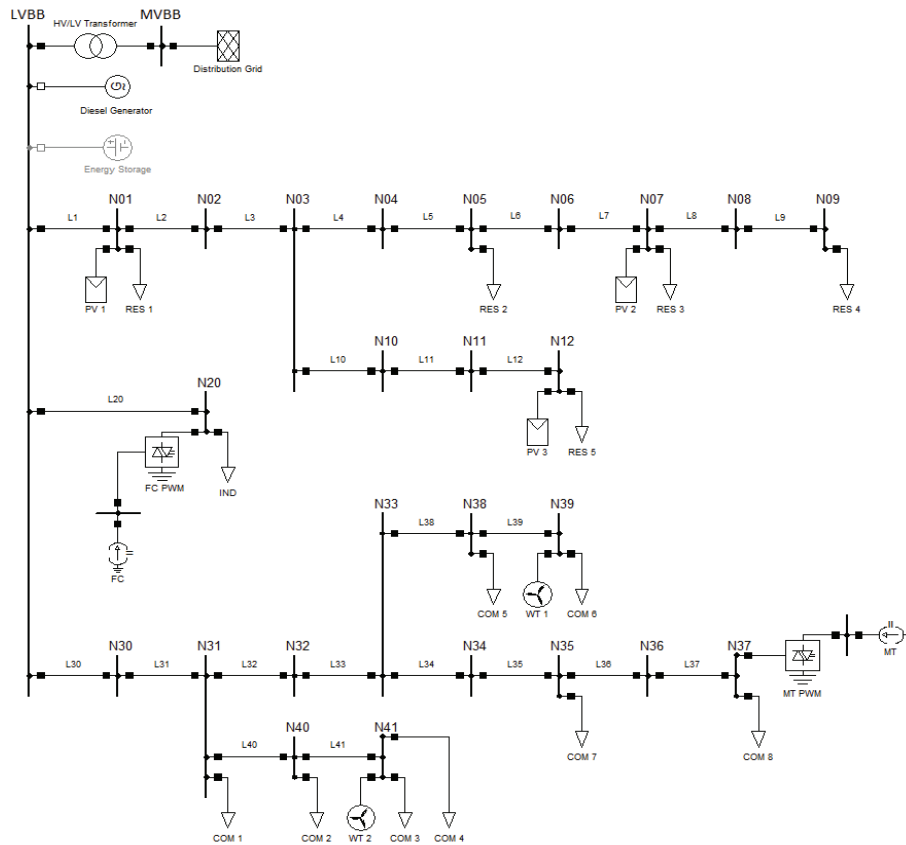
LVBB
HV/LV Transformer
MVBB
Distribution Grid
Diesel Generator
Energy Storage
N01 N02 N03 N04 N05 N06 N07 N08 N09
L1 L2 L3 L4 L5 L6 L7 L8 L9
PV 1
RES 1
RES 2
PV 2
RES 3
RES 4
N10 N11 N12
L10 L11 L12
PV 3
RES 5
N20
L20
FC PWM
IND
FC
N33 N38 N39
L38 L39
COM 5
WT 1
COM 6
N30 N31 N32 N34 N35 N36 N37
L30 L31 L32 L33 L34 L35 L36 L37
MT PWM
MT
COM 7
COM 8
N40 N41
L40 L41
COM 1
COM 2
WT 2
COM 3
COM 4